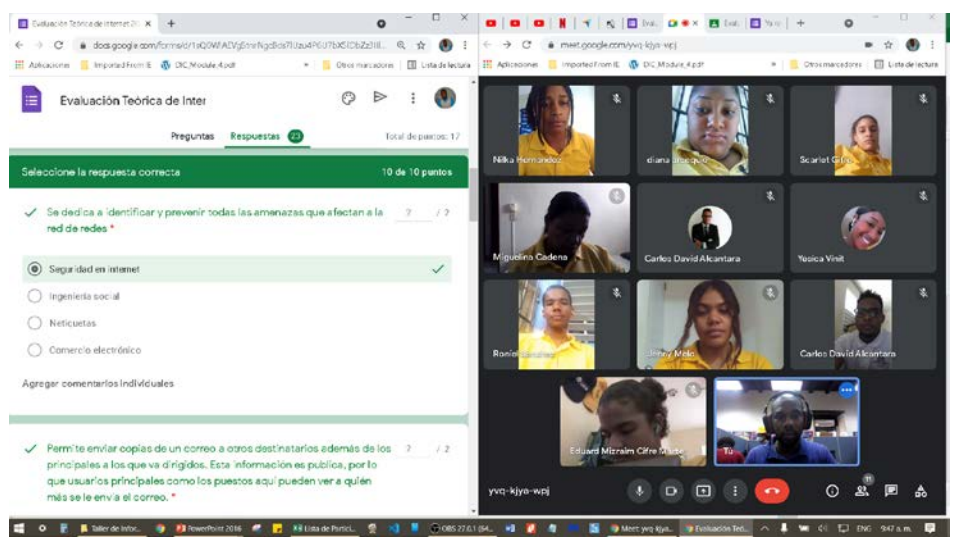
Evaluación Teórica de Internet 20 ×
docs.google.com/forms/d/1xQ0W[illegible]
Aplicaciones Imported From IE DC_Module_4.pdf Otros marcadores Lista de lectura
Evaluación Teórica de Inter
Preguntas Respuestas 23 Total de puntos: 17
Seleccione la respuesta correcta 10 de 10 puntos
Se dedica a identificar y prevenir todas las amenazas que afectan a la red de redes * ? / 2
Seguridad en internet
Ingeniería social
Neticuetas
Comercio electrónico
Agregar comentarios individuales
Permite enviar copias de un correo a otros destinatarios además de los principales a los que va dirigidos. Esta información es publica, por lo que usuarios principales como los puestos aquí pueden ver a quién más se le envía el correo. * ? / 2

meet.google.com/yvq-kjye-wpj
Aplicaciones Imported From IE DC_Module_4.pdf Otros marcadores Lista de lectura
Nilka Hernández
diana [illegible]
Scarlet Gil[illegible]
Miguelina Cadena
Carlos David Alcantara
Yosica Vinit
Ronie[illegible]
Jenny Melo
Carlos David Alcantara
Eduard Mizraim Cifre Mateo
Tú
yvq-kjye-wpj
11

Taller de Infor... PowerPoint 2016 Lista de Partici... OBS 27.0.1 (64... Meet: yvq-kjya... Evaluación Teó... ENG 9:47 a. m.